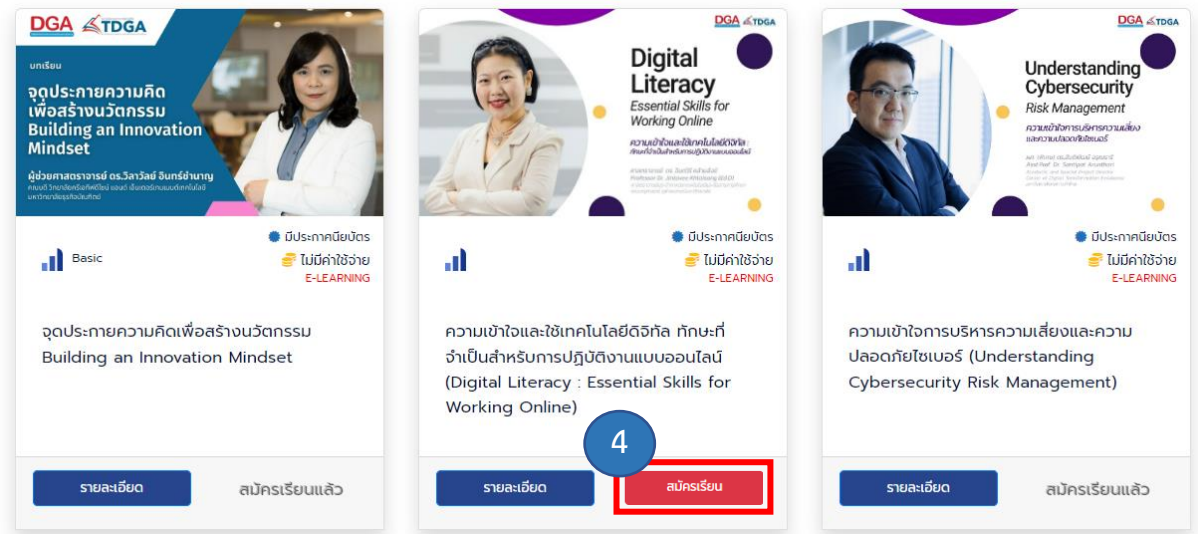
DGA TDGA

บทเรียน

จุดประกายความคิดเพื่อสร้างนวัตกรรม Building an Innovation Mindset

ผู้ช่วยศาสตราจารย์ ดร.วิลาวัลย์ อินทร์ชำนาญ

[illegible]

Basic

มีประกาศนียบัตร

ไม่มีค่าใช้จ่าย

E-LEARNING

จุดประกายความคิดเพื่อสร้างนวัตกรรม Building an Innovation Mindset

รายละเอียด

สมัครเรียนแล้ว

DGA TDGA

Digital Literacy

Essential Skills for Working Online

ความเข้าใจและใช้เทคโนโลยีดิจิทัล ทักษะที่จำเป็นสำหรับการปฏิบัติงานแบบออนไลน์

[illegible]

มีประกาศนียบัตร

ไม่มีค่าใช้จ่าย

E-LEARNING

ความเข้าใจและใช้เทคโนโลยีดิจิทัล ทักษะที่จำเป็นสำหรับการปฏิบัติงานแบบออนไลน์ (Digital Literacy : Essential Skills for Working Online)

4

รายละเอียด

สมัครเรียน

DGA TDGA

Understanding Cybersecurity Risk Management

ความเข้าใจการบริหารความเสี่ยงและความปลอดภัยไซเบอร์

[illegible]

มีประกาศนียบัตร

ไม่มีค่าใช้จ่าย

E-LEARNING

ความเข้าใจการบริหารความเสี่ยงและความปลอดภัยไซเบอร์ (Understanding Cybersecurity Risk Management)

รายละเอียด

สมัครเรียนแล้ว